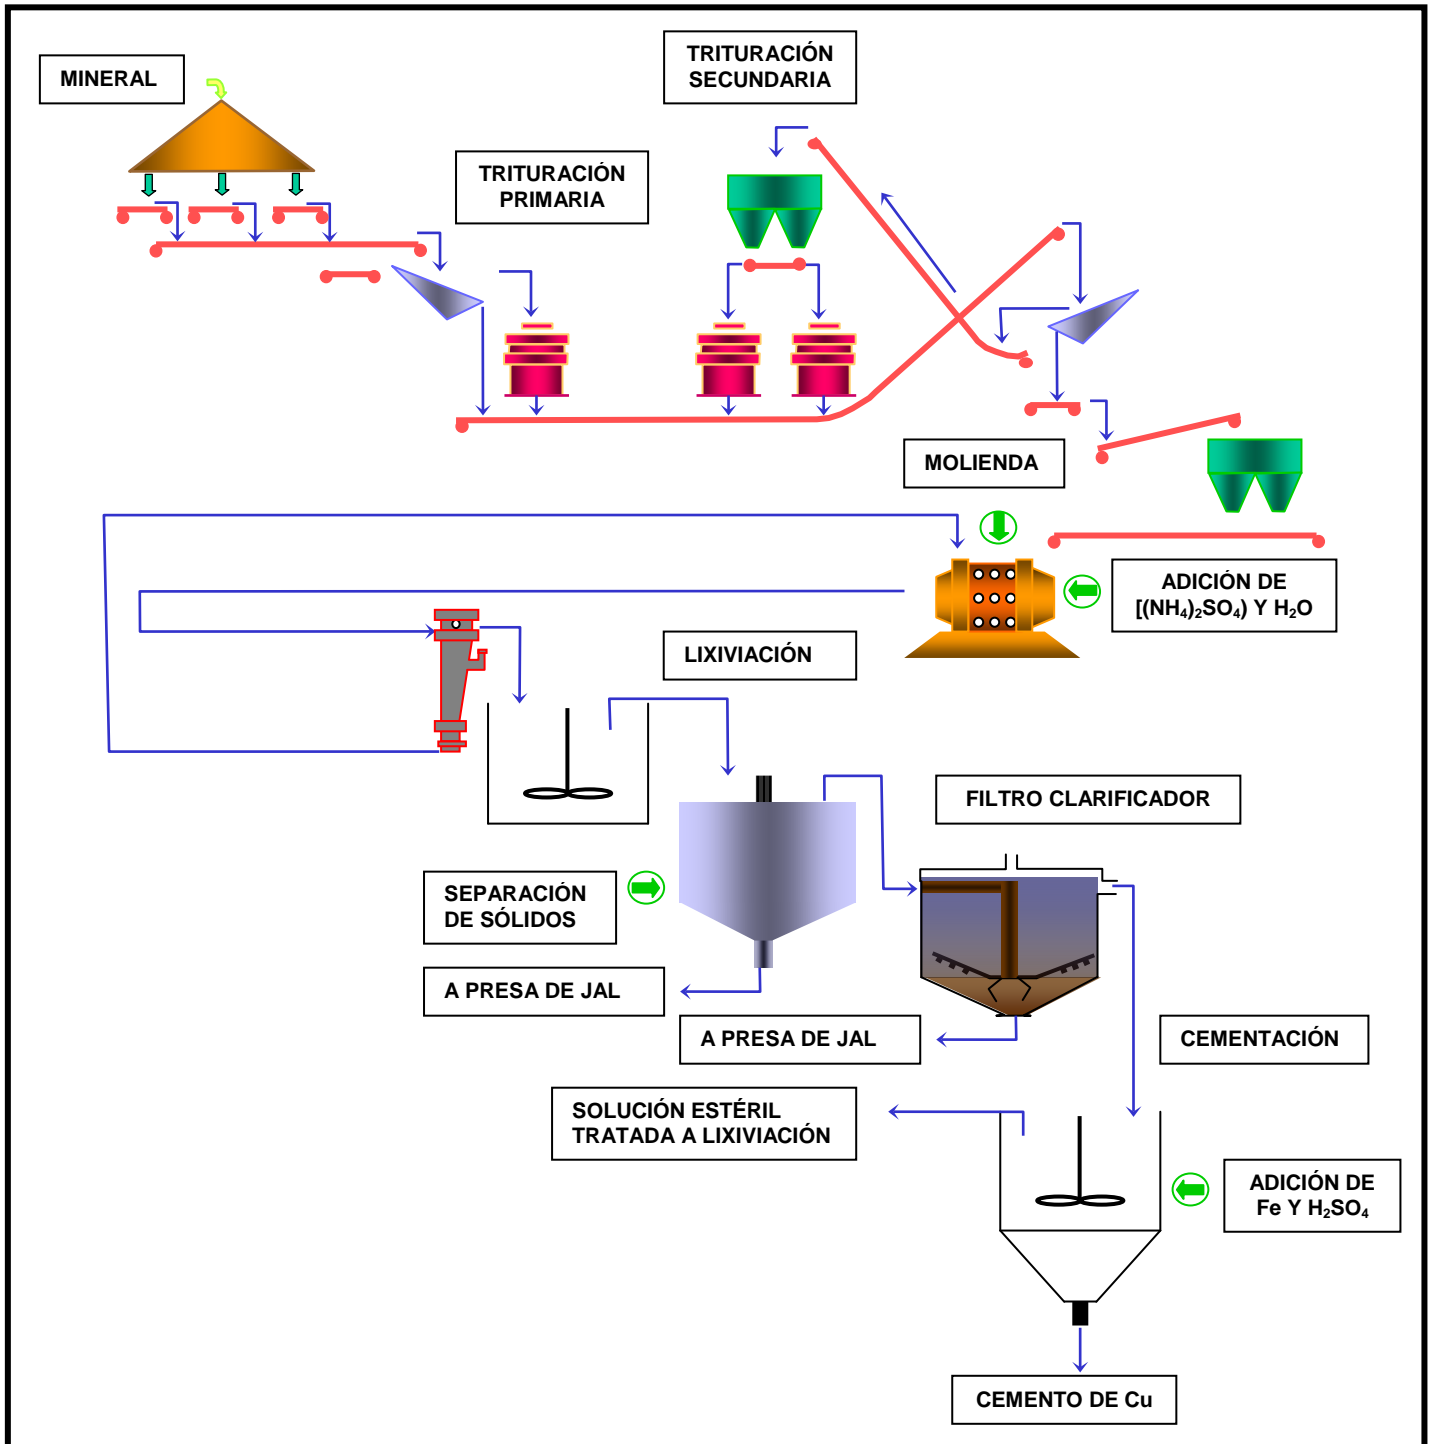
MINERAL

TRITURACIÓN SECUNDARIA

TRITURACIÓN PRIMARIA

MOLIENDA

ADICIÓN DE $[(NH_4)_2SO_4)$ Y $H_2O$

LIXIVIACIÓN

FILTRO CLARIFICADOR

SEPARACIÓN DE SÓLIDOS

A PRESA DE JAL

A PRESA DE JAL

CEMENTACIÓN

SOLUCIÓN ESTÉRIL TRATADA A LIXIVIACIÓN

ADICIÓN DE Fe Y $H_2SO_4$

CEMENTO DE Cu